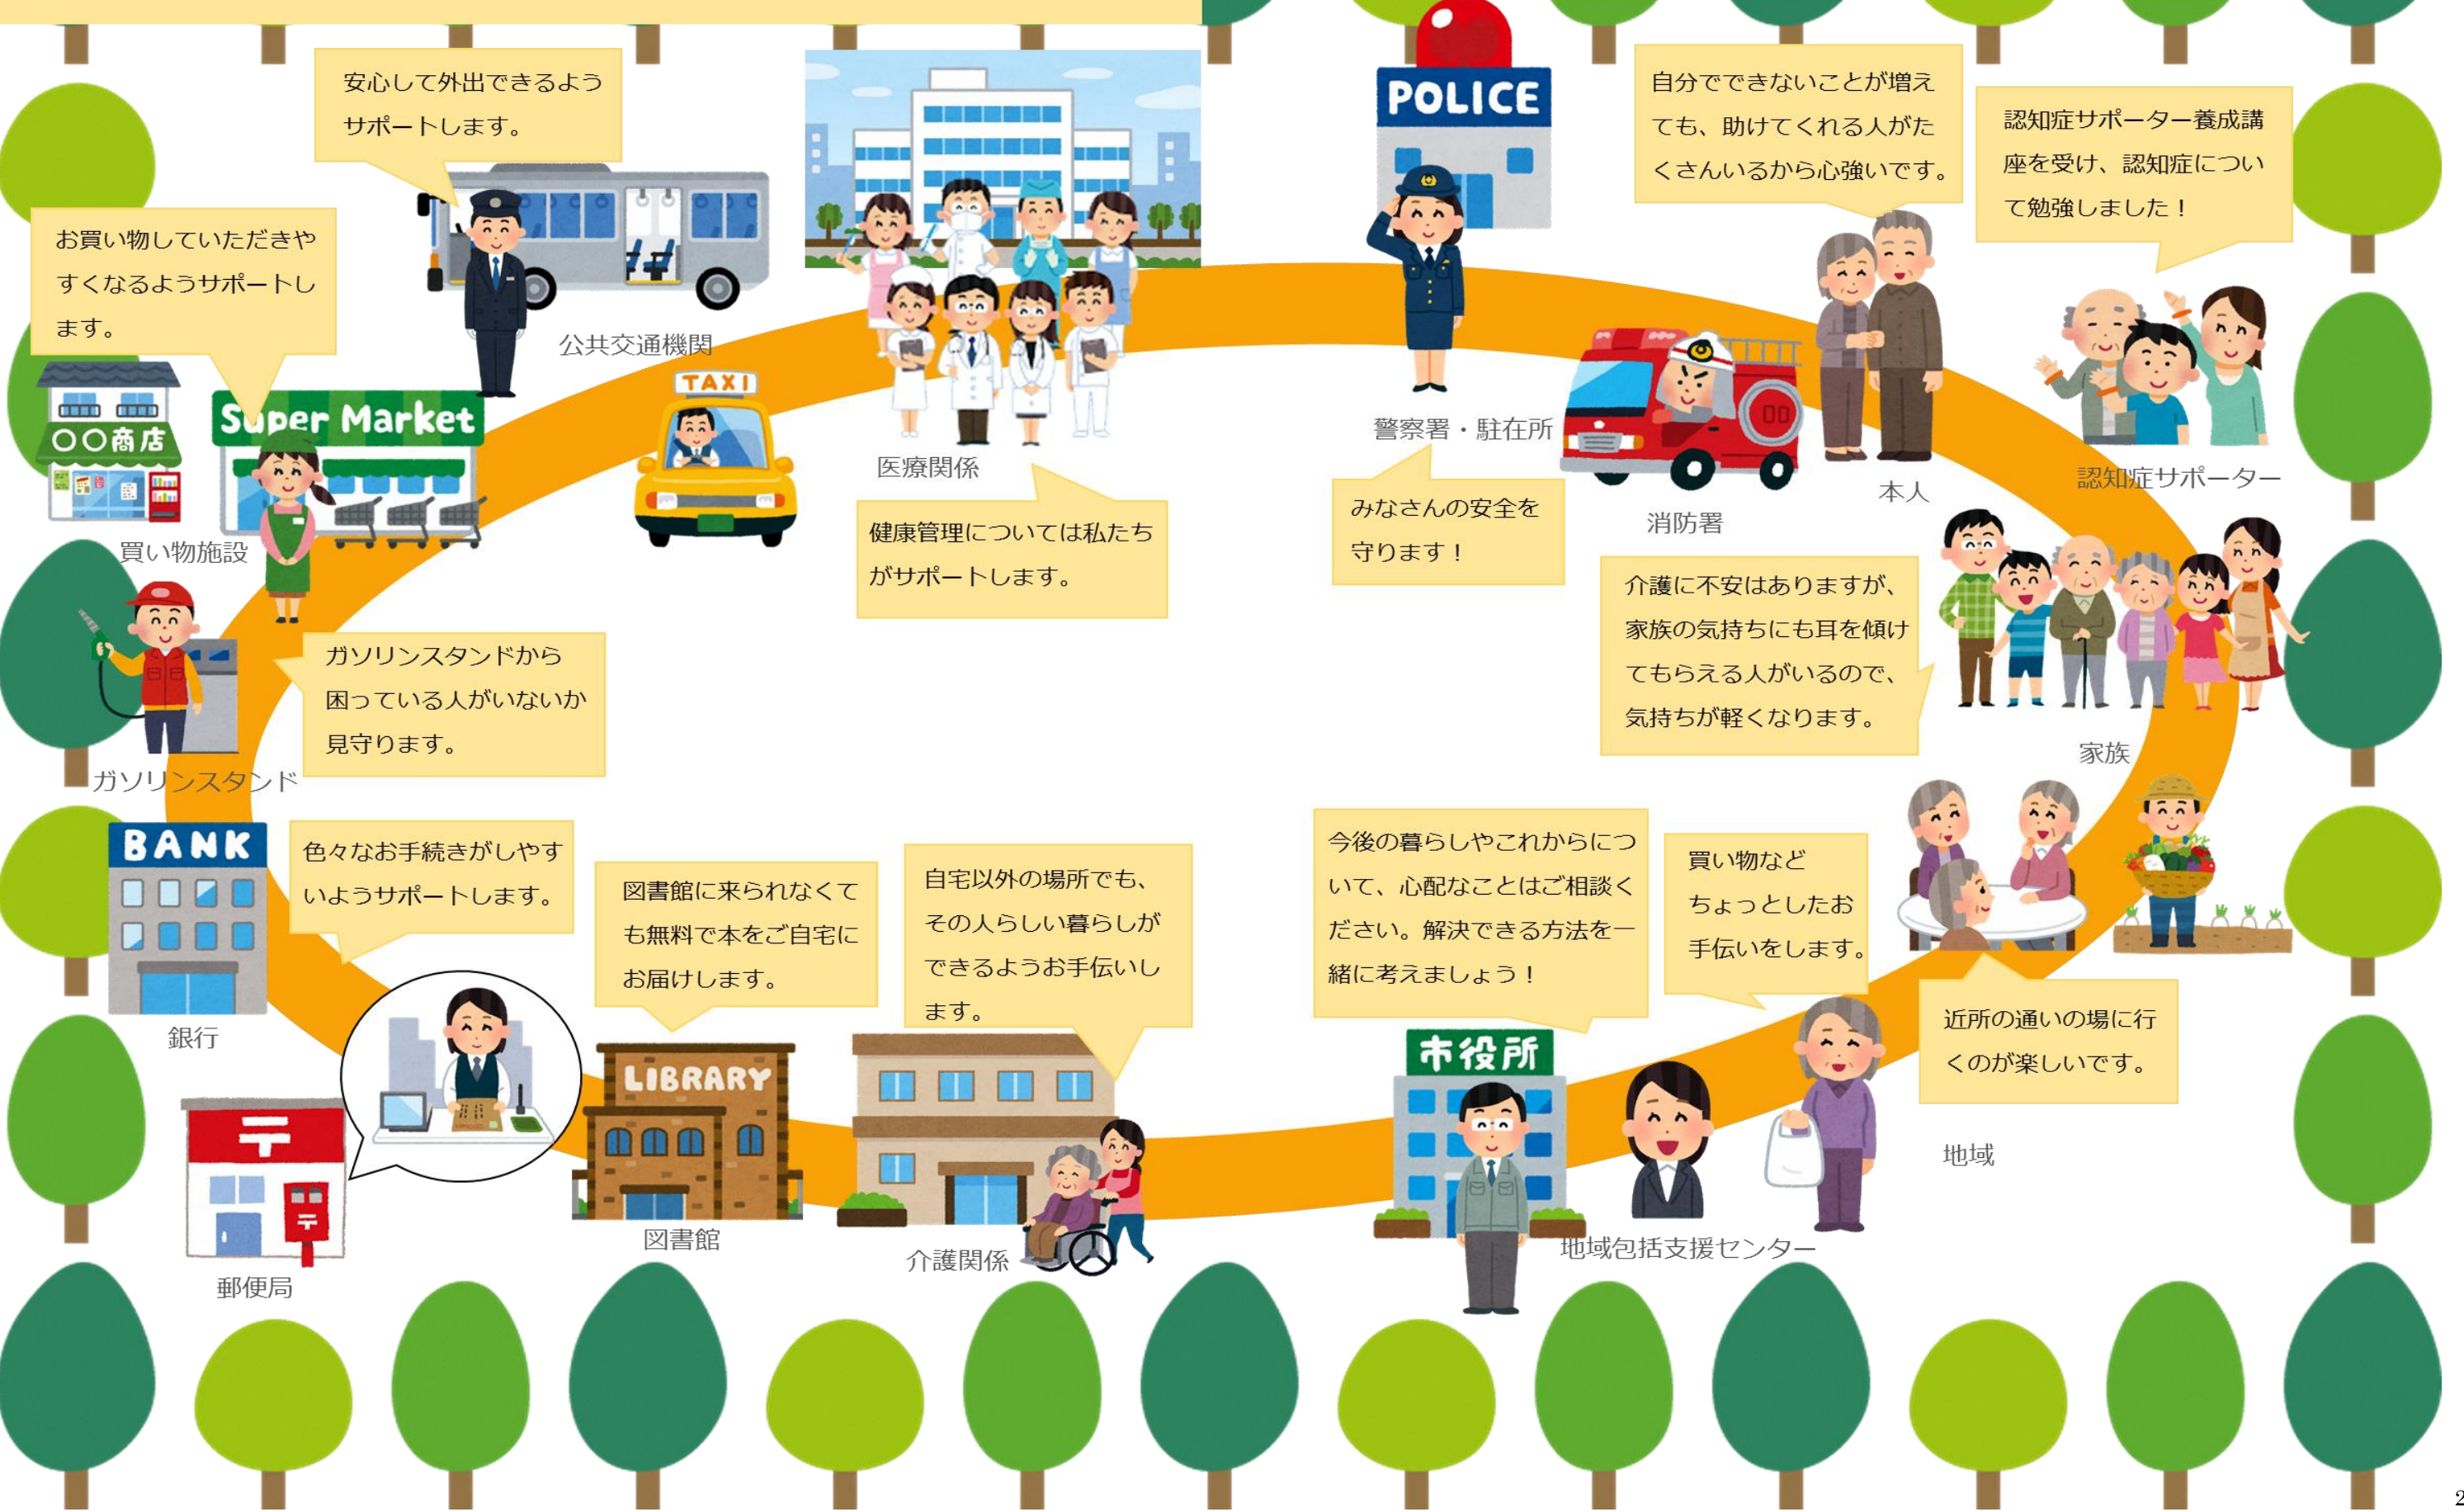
安心して外出できるようサポートします。

POLICE

自分でできないことが増えても、助けてくれる人がたくさんいるから心強いです。

認知症サポーター養成講座を受け、認知症について勉強しました！

お買い物していただきやすくなるようサポートします。

公共交通機関

TAXI

〇〇商店

Super Market

買い物施設

医療関係

警察署・駐在所

本人

認知症サポーター

消防署

健康管理については私たちがサポートします。

みなさんの安全を守ります！

介護に不安はありますが、家族の気持ちにも耳を傾けてもらえる人がいるので、気持ちが軽くなります。

ガソリンスタンドから困っている人がいないか見守ります。

ガソリンスタンド

家族

BANK

色々なお手続きがしやすいようサポートします。

図書館に来られなくても無料で本をご自宅にお届けします。

自宅以外の場所でも、その人らしい暮らしができるようお手伝いします。

今後の暮らしやこれからについて、心配なことはご相談ください。解決できる方法を一緒に考えましょう！

買い物などちょっとしたお手伝いをします。

近所の通いの場に行くのが楽しいです。

銀行

LIBRARY

市役所

地域

郵便局

図書館

介護関係

地域包括支援センター

2